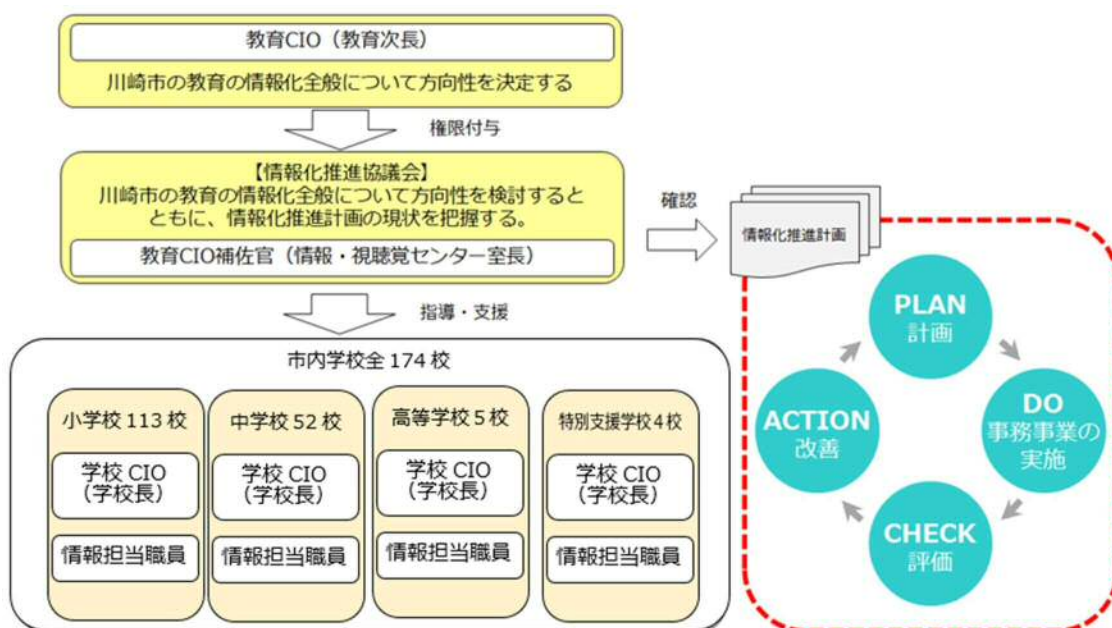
教育CIO（教育次長）

川崎市の教育の情報化全般について方向性を決定する

権限付与

【情報化推進協議会】
川崎市の教育の情報化全般について方向性を検討するとともに、情報化推進計画の現状を把握する。

教育CIO補佐官（情報・視聴覚センター室長）

確認

情報化推進計画

指導・支援

市内学校全 174 校

小学校 113 校

学校 CIO（学校長）

情報担当職員

中学校 52 校

学校 CIO（学校長）

情報担当職員

高等学校 5 校

学校 CIO（学校長）

情報担当職員

特別支援学校 4 校

学校 CIO（学校長）

情報担当職員

PLAN
計画

DO
事務事業の実施

CHECK
評価

ACTION
改善